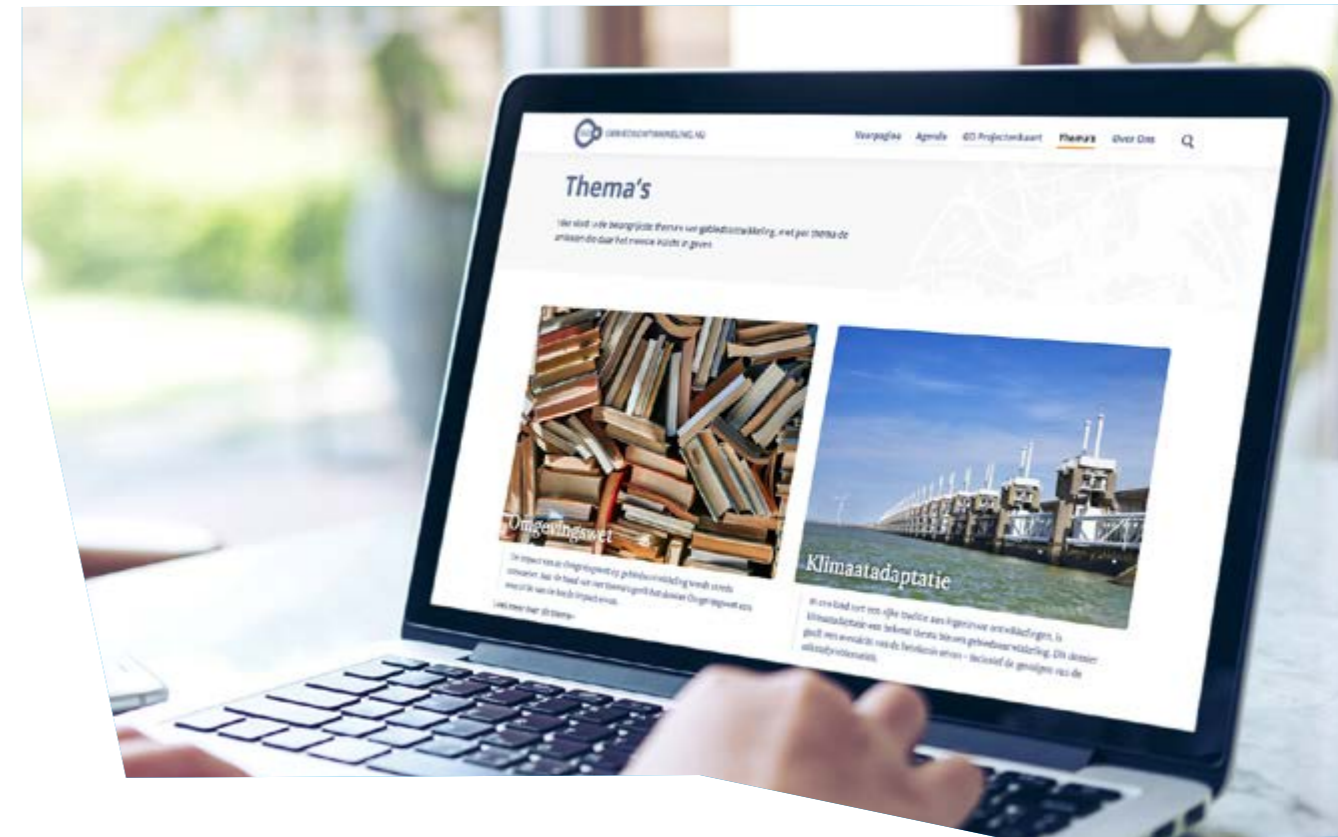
GEBIEDSONTWIKKELING.NU

Voorpagina Agenda GO Projectenkaart Thema's Over Ons

Thema's

Hier vindt u de belangrijkste thema's van gebiedsontwikkeling, met per thema de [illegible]

Omgevingswet

De impact van de Omgevingswet op gebiedsontwikkeling wordt steeds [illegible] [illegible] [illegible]

Lees meer over dit thema

Klimaatadaptatie

In een land met een rijke traditie aan ingenieurs en ontwikkelingen, is klimaatadaptatie een bekend thema binnen gebiedsontwikkeling. Dit dossier geeft een overzicht van de belangrijkste ervaringen – inclusief de gevolgen van de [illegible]